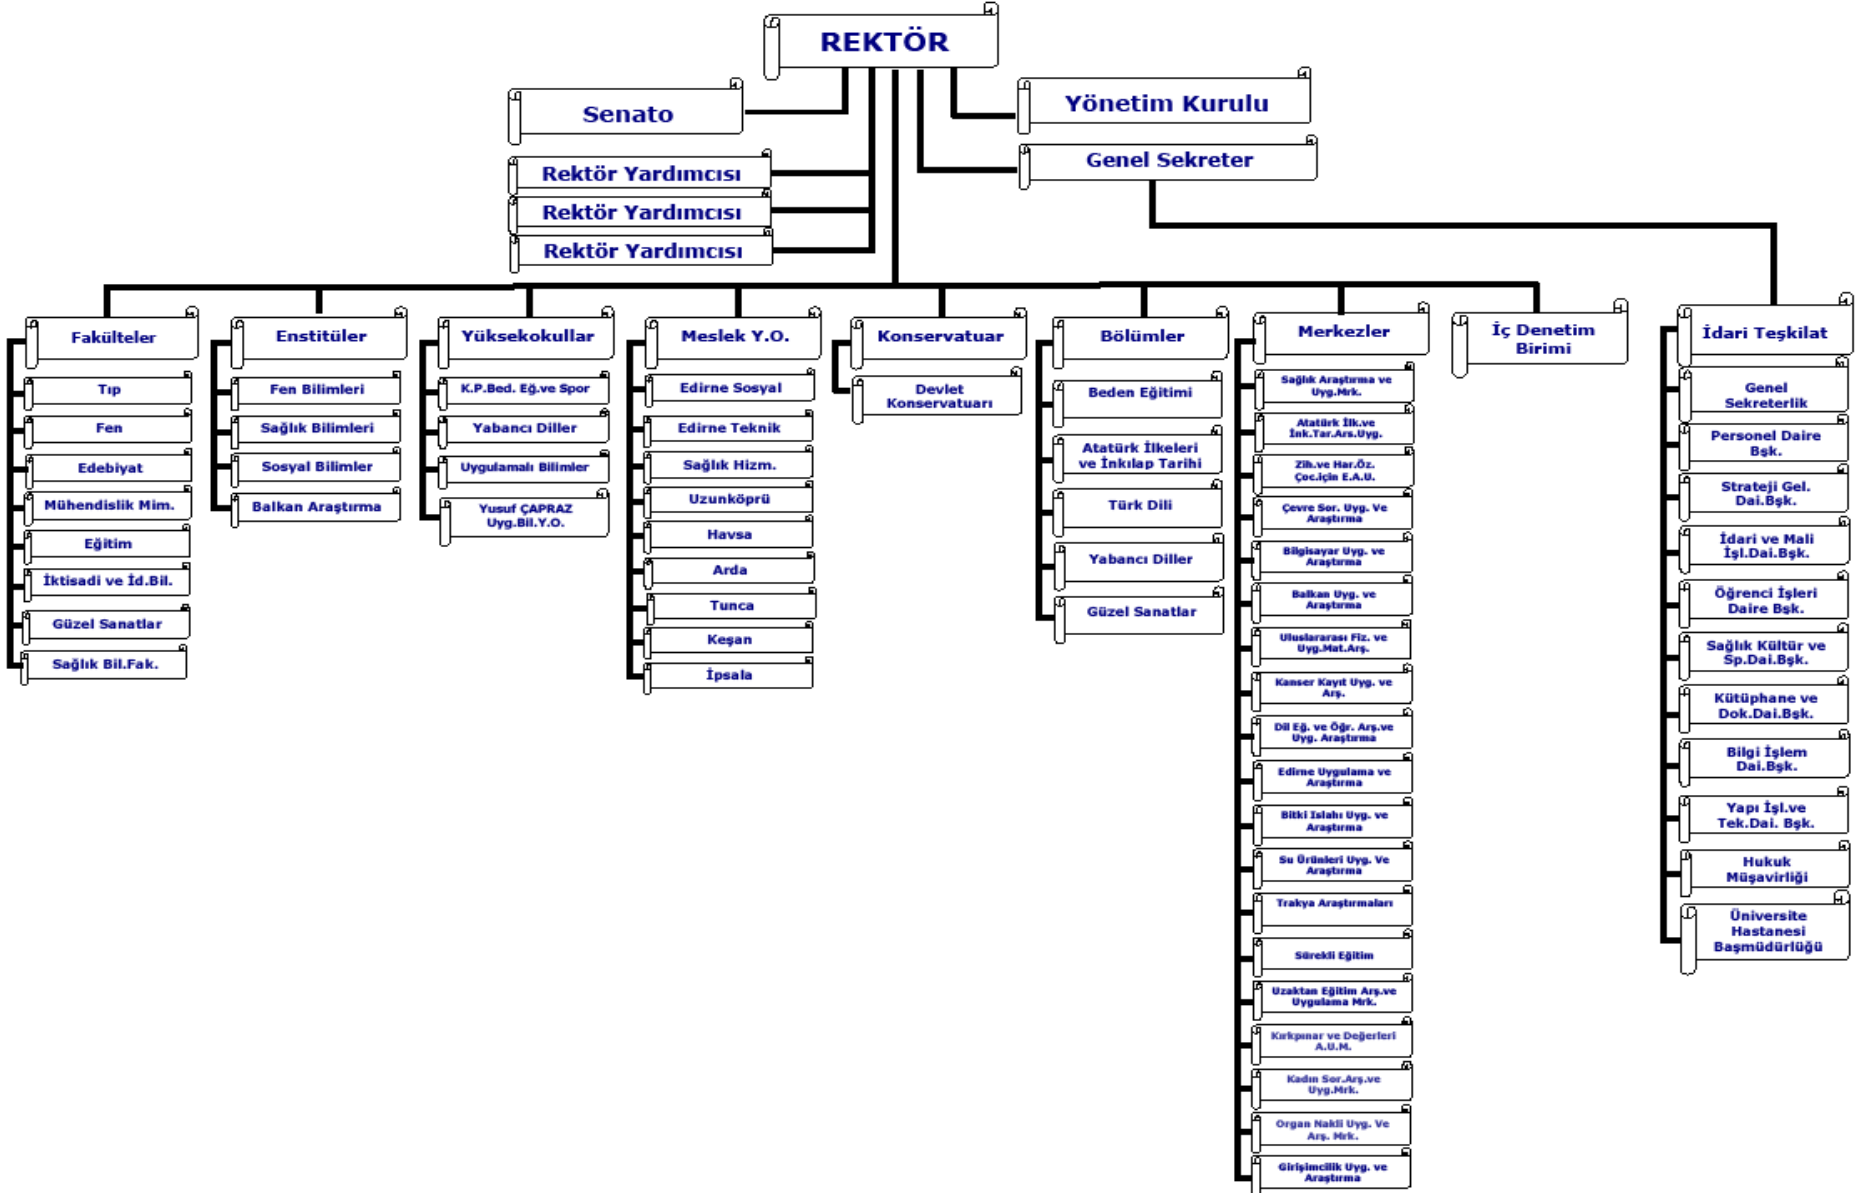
REKTÖR

Senato

Yönetim Kurulu

Rektör Yardımcısı

Rektör Yardımcısı

Rektör Yardımcısı

Genel Sekreter

Fakülteler
Tıp
Fen
Edebiyat
Mühendislik Mim.
Eğitim
İktisadi ve İd.Bil.
Güzel Sanatlar
Sağlık Bil.Fak.

Enstitüler
Fen Bilimleri
Sağlık Bilimleri
Sosyal Bilimler
Balkan Araştırma

Yüksekokullar
K.P.Bed. Eğ.ve Spor
Yabancı Diller
Uygulamalı Bilimler
Yusuf ÇAPRAZ Uyg.Bil.Y.O.

Meslek Y.O.
Edirne Sosyal
Edirne Teknik
Sağlık Hizm.
Uzunköprü
Havsa
Arda
Tunca
Keşan
İpsala

Konservatuar
Devlet Konservatuarı

Bölümler
Beden Eğitimi
Atatürk İlkeleri ve İnkılap Tarihi
Türk Dili
Yabancı Diller
Güzel Sanatlar

Merkezler
Sağlık Araştırma ve Uyg.Mrk.
Atatürk İlk.ve İnk.Tar.Arş.Uyg.
Zih.ve Har.Öz. Çoc.için E.A.U.
Çevre Sor. Uyg. Ve Araştırma
Bilgisayar Uyg. ve Araştırma
Balkan Uyg. ve Araştırma
Uluslararası Fiz. ve Uyg.Mat.Arş.
Kanser Kayıt Uyg. ve Arş.
Dil Eğ. ve Öğr. Arş.ve Uyg. Araştırma
Edirne Uygulama ve Araştırma
Bitki Islahı Uyg. ve Araştırma
Su Ürünleri Uyg. Ve Araştırma
Trakya Araştırmaları
Sürekli Eğitim
Uzaktan Eğitim Arş.ve Uygulama Mrk.
Kırkpınar ve Değerleri A.U.M.
Kadın Sor.Arş.ve Uyg.Mrk.
Organ Nakli Uyg. Ve Arş. Mrk.
Girişimcilik Uyg. ve Araştırma

İç Denetim Birimi

İdari Teşkilat
Genel Sekreterlik
Personel Daire Bşk.
Strateji Gel. Dai.Bşk.
İdari ve Mali İşl.Dai.Bşk.
Öğrenci İşleri Daire Bşk.
Sağlık Kültür ve Sp.Dai.Bşk.
Kütüphane ve Dok.Dai.Bşk.
Bilgi İşlem Dai.Bşk.
Yapı İşl.ve Tek.Dai. Bşk.
Hukuk Müşavirliği
Üniversite Hastanesi Başmüdürlüğü